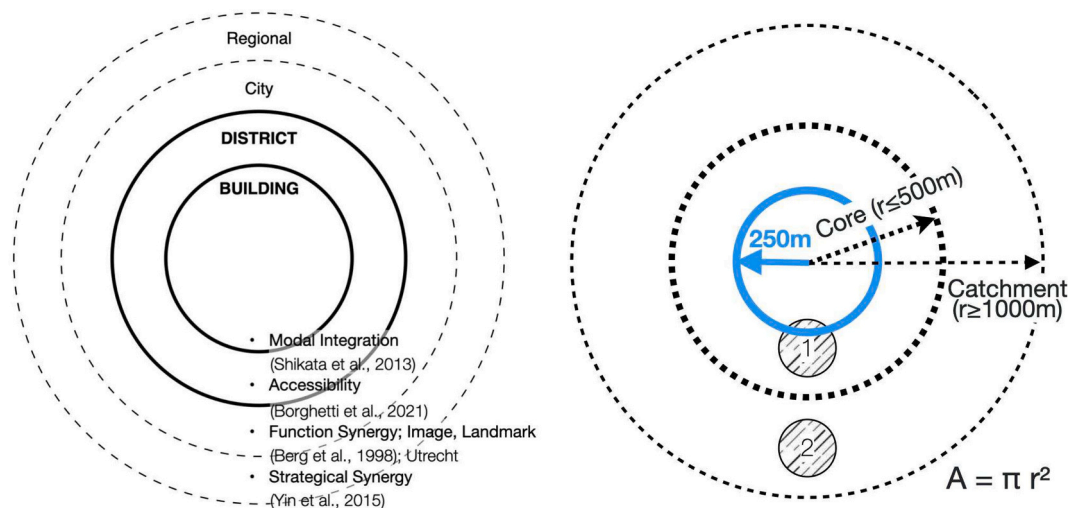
Regional

City

DISTRICT

BUILDING

- Modal Integration
(Shikata et al., 2013)
- Accessibility
(Borghetti et al., 2021)
- Function Synergy; Image, Landmark
(Berg et al., 1998); Utrecht
- Strategical Synergy
(Yin et al., 2015)

250m

Core (r≤500m)

Catchment (r≥1000m)

1

2

$A = \pi r^2$